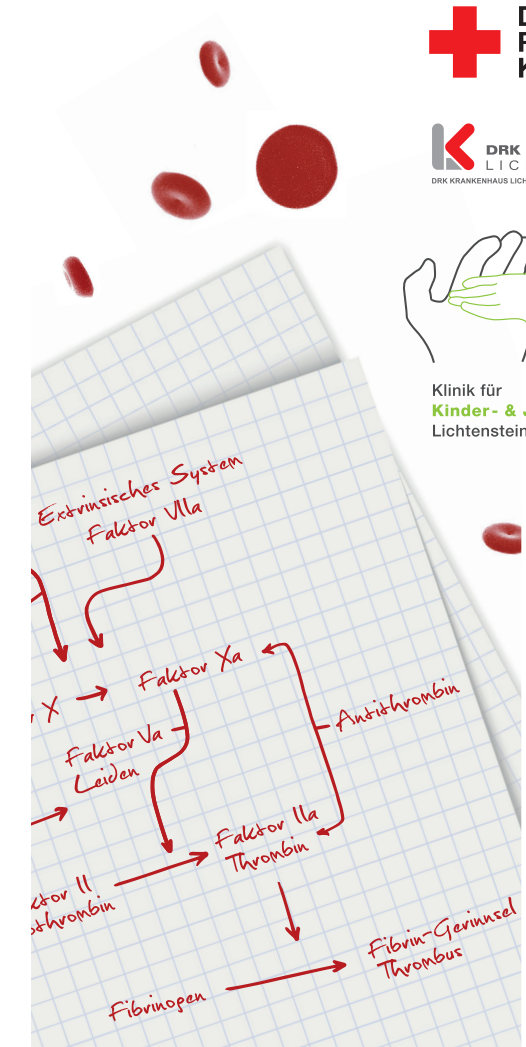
D
R
K

DRK
LIC
DRK KRANKENHAUS LICH

Klinik für
Kinder- & J
Lichtenstein

Extrinsisches System
Faktor VIIa

X
Faktor Xa

Faktor Va
Leiden

Antithrombin

Faktor IIa
Thrombin

ktor II
thrombin

Fibrin-Gerinnsel
Thrombus

Fibrinogen